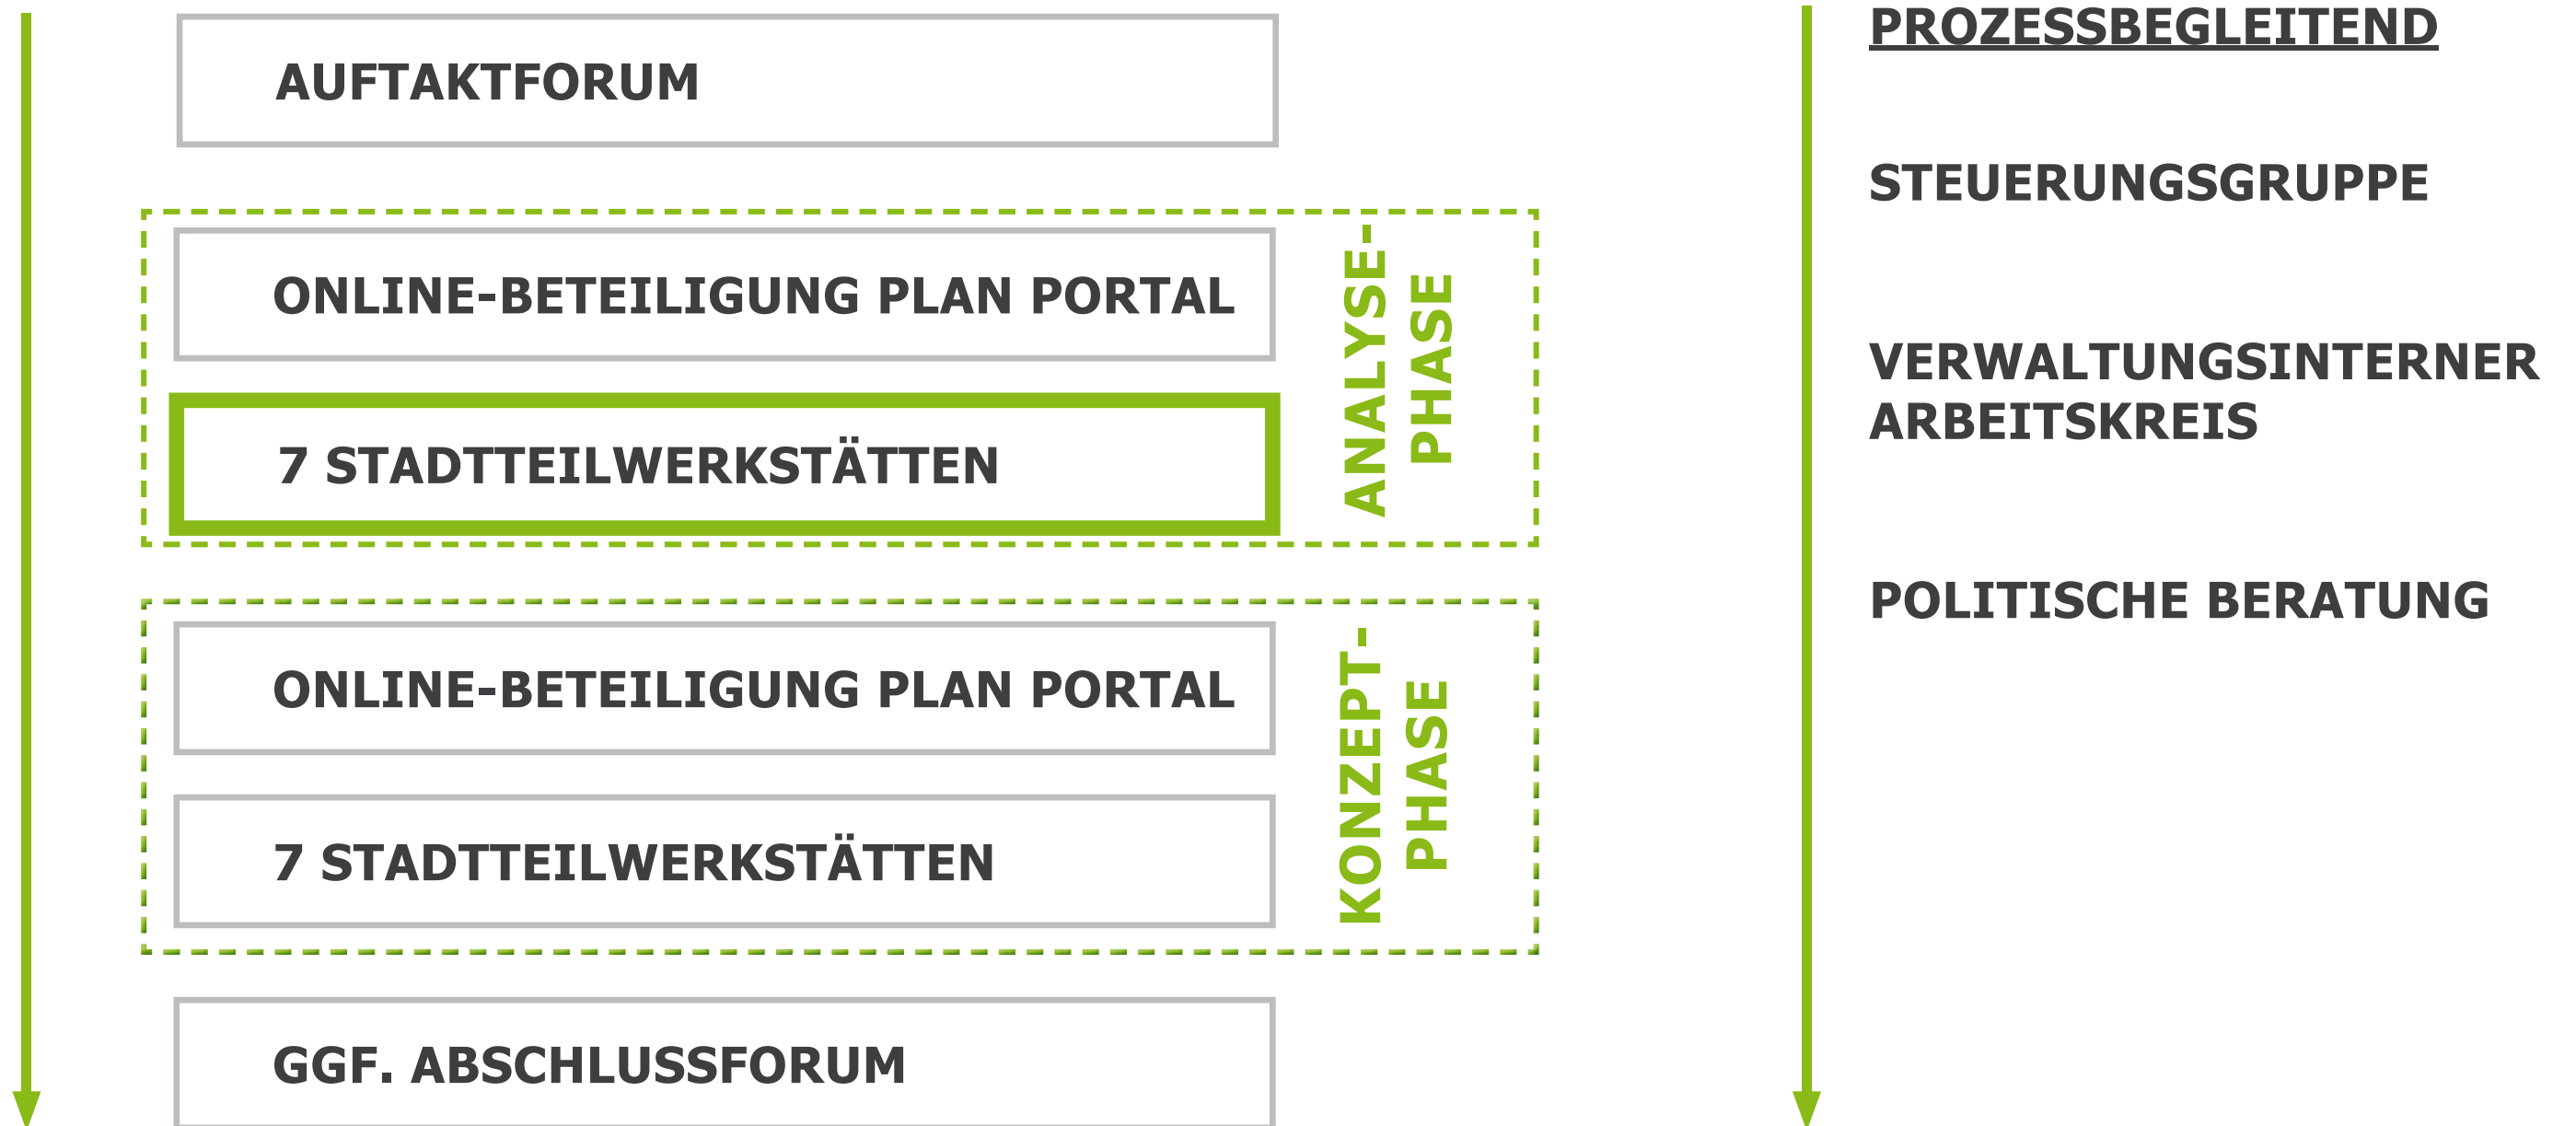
AUFTAKTFORUM

ONLINE-BETEILIGUNG PLAN PORTAL

7 STADTTEILWERKSTÄTTEN

ANALYSE-PHASE

ONLINE-BETEILIGUNG PLAN PORTAL

7 STADTTEILWERKSTÄTTEN

KONZEPT-PHASE

GGF. ABSCHLUSSFORUM

PROZESSBEGLEITEND

STEUERUNGSGRUPPE

VERWALTUNGSINTERNER ARBEITSKREIS

POLITISCHE BERATUNG